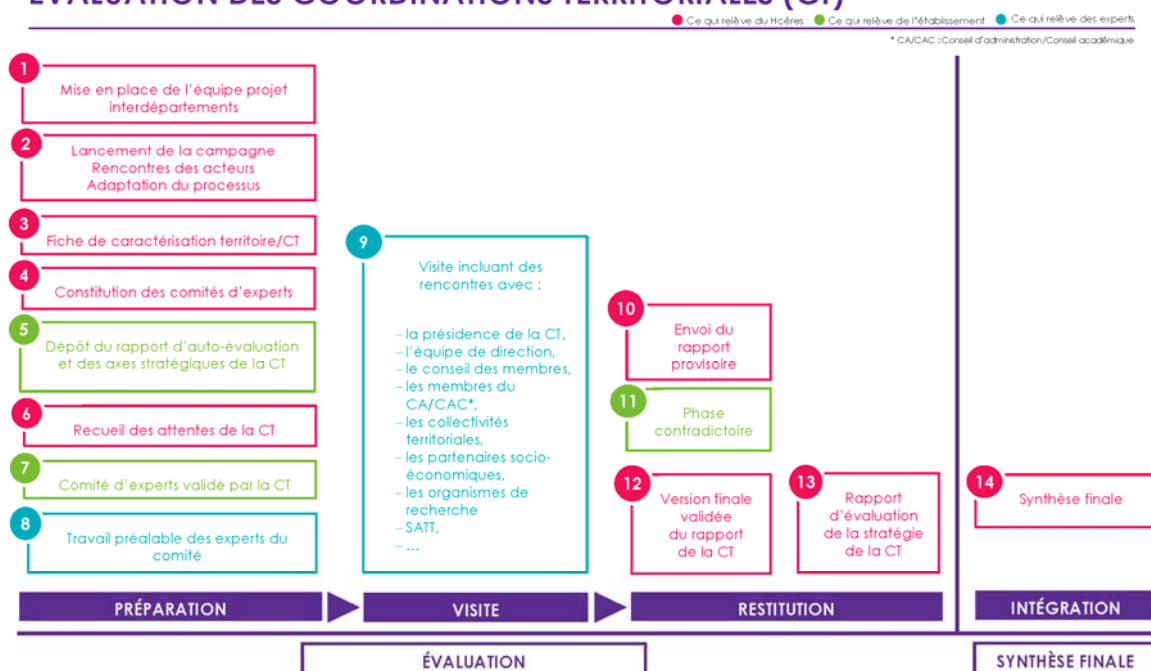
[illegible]

Ce qui relève du Hcéres   Ce qui relève de l'établissement   Ce qui relève des experts

* CA/CAC : Conseil d'administration/Conseil académique

1
Mise en place de l'équipe projet interdépartements

2
Lancement de la campagne
Rencontres des acteurs
Adaptation du processus

3
Fiche de caractérisation territoire/CT

4
Constitution des comités d'experts

5
Dépôt du rapport d'auto-évaluation et des axes stratégiques de la CT

6
Recueil des attentes de la CT

7
Comité d'experts validé par la CT

8
Travail préalable des experts du comité

9
Visite incluant des rencontres avec :

– la présidence de la CT,
– l'équipe de direction,
– le conseil des membres,
– les membres du CA/CAC*,
– les collectivités territoriales,
– les partenaires socio-économiques,
– les organismes de recherche
– SATT,
– ...

10
Envoi du rapport provisoire

11
Phase contradictoire

12
Version finale validée du rapport de la CT

13
Rapport d'évaluation de la stratégie de la CT

14
Synthèse finale

PRÉPARATION

VISITE

RESTITUTION

INTÉGRATION

ÉVALUATION

SYNTHÈSE FINALE